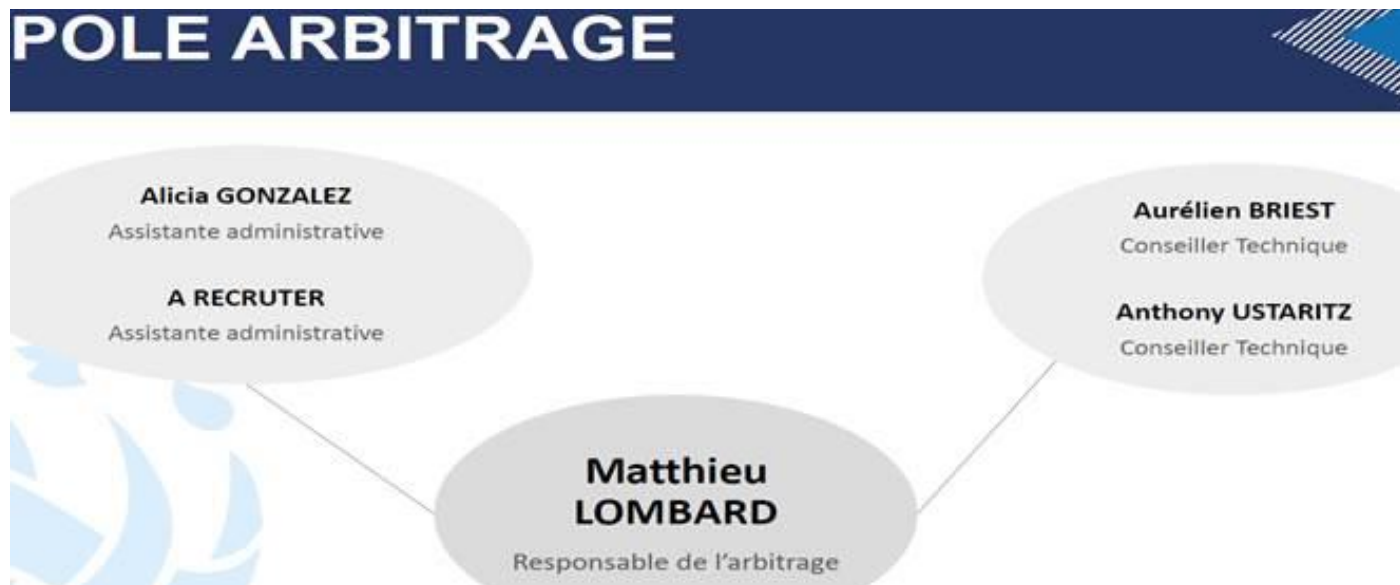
POLE ARBITRAGE

Alicia GONZALEZ
Assistante administrative

A RECRUTER
Assistante administrative

Aurélien BRIEST
Conseiller Technique

Anthony USTARITZ
Conseiller Technique

Matthieu LOMBARD
Responsable de l'arbitrage